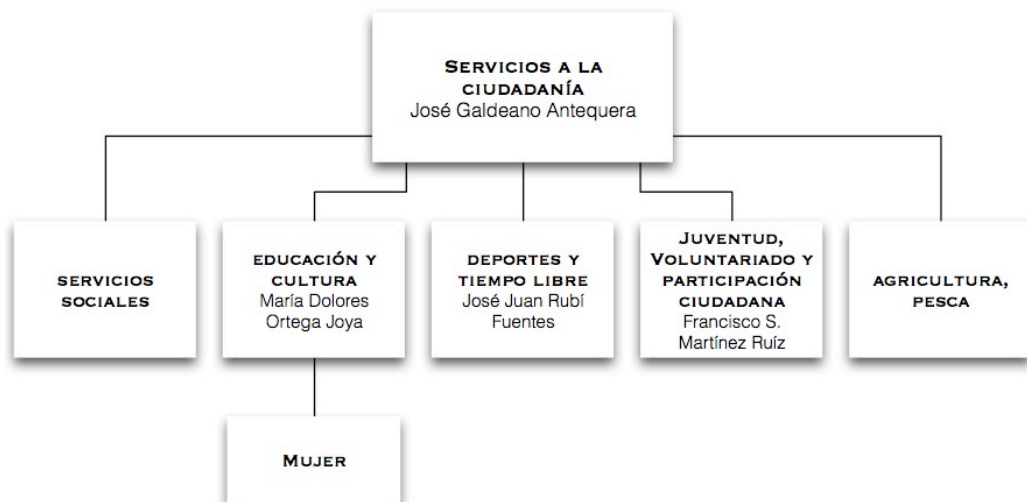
Servicios a la ciudadanía
José Galdeano Antequera

servicios sociales

educación y cultura
María Dolores Ortega Joya

deportes y tiempo libre
José Juan Rubí Fuentes

Juventud, Voluntariado y participación ciudadana
Francisco S. Martínez Ruíz

agricultura, pesca

Mujer